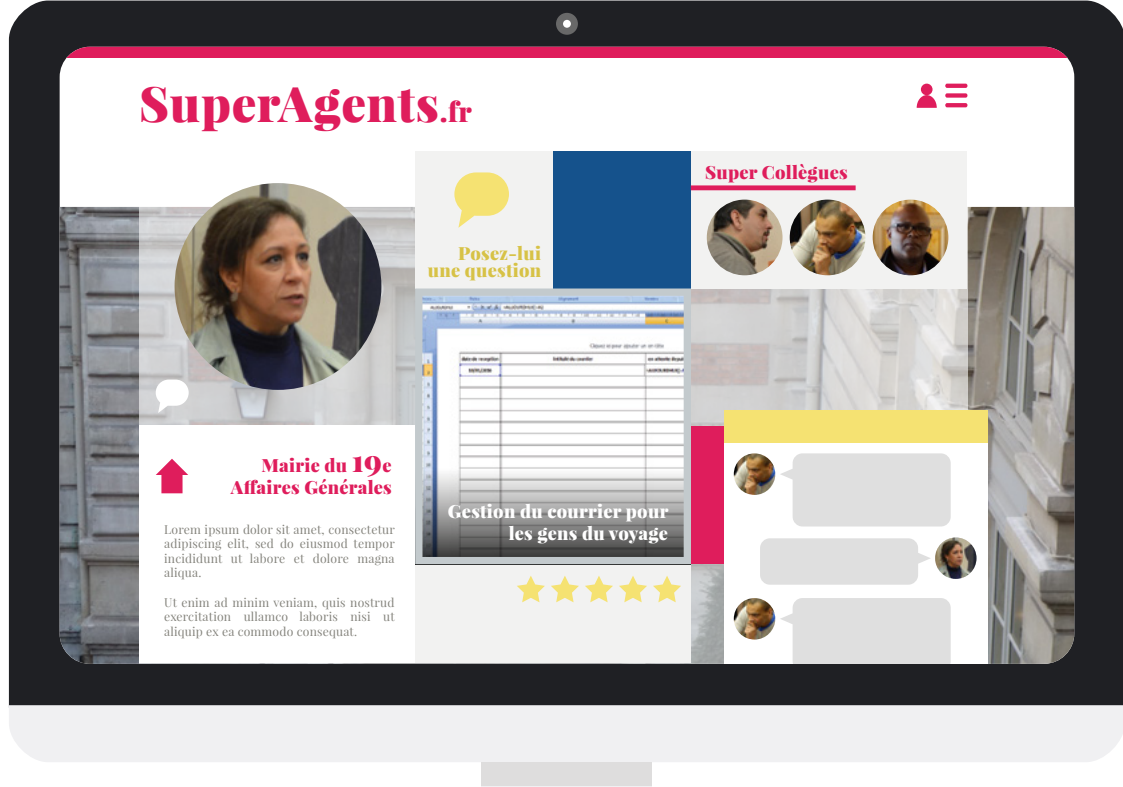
SuperAgents.fr

Posez-lui une question

Super Collègues

Mairie du 19e
Affaires Générales

Lorem ipsum dolor sit amet, consectetur adipiscing elit, sed do eiusmod tempor incididunt ut labore et dolore magna aliqua.

Ut enim ad minim veniam, quis nostrud exercitation ullamco laboris nisi ut aliquip ex ea commodo consequat.

Gestion du courrier pour les gens du voyage